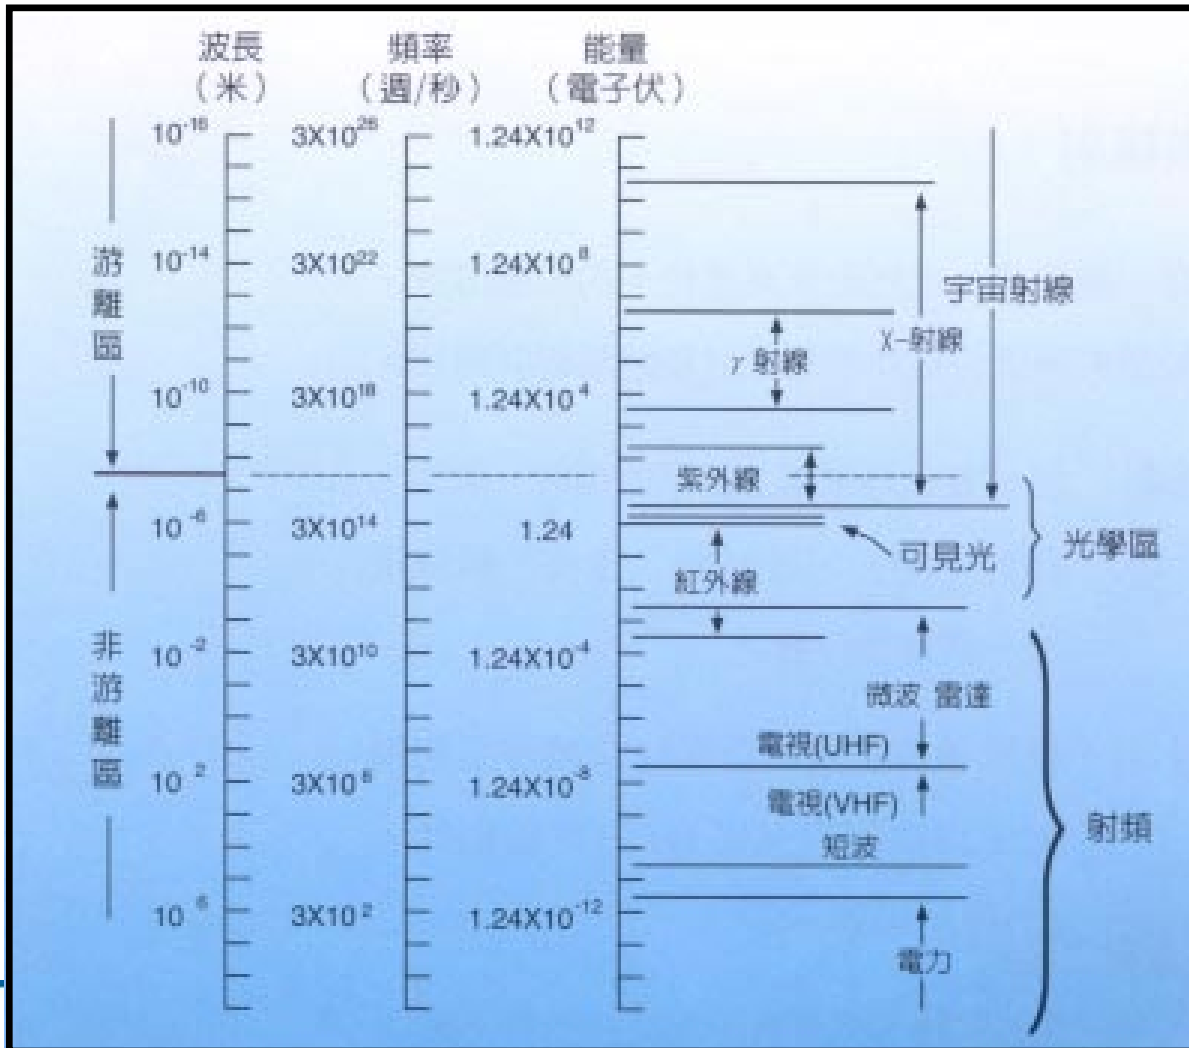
波長
（米）

頻率
（週/秒）

能量
（電子伏）

游離區

非游離區

$10^{-18}$ $3X10^{26}$ $1.24X10^{12}$

$10^{-14}$ $3X10^{22}$ $1.24X10^{8}$

$10^{-10}$ $3X10^{18}$ $1.24X10^{4}$

$10^{-6}$ $3X10^{14}$ 1.24

$10^{-2}$ $3X10^{10}$ $1.24X10^{-4}$

$10^{2}$ $3X10^{6}$ $1.24X10^{-8}$

$10^{6}$ $3X10^{2}$ $1.24X10^{-12}$

宇宙射線

X-射線

γ 射線

紫外線

可見光

光學區

紅外線

微波 雷達

電視(UHF)

電視(VHF)

短波

射頻

電力